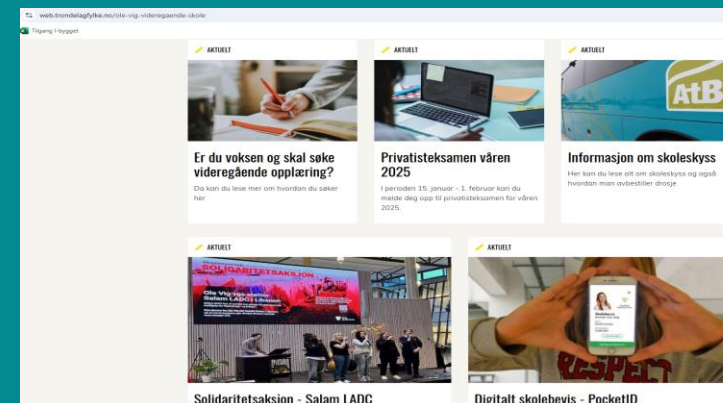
web.trondelagfylke.no/ole-vig-videregaende-skole

Tilgang i-bygget

AKTUELT

Er du voksen og skal søke videregående opplæring?

Da kan du lese mer om hvordan du søker her

AKTUELT

Privatisteksamen våren 2025

I perioden 15. januar - 1. februar kan du melde deg opp til privatisteksamen for våren 2025.

AKTUELT

AtB

Informasjon om skoleskyss

Her kan du lese alt om skoleskyss og også hvordan man avbestiller drosje

AKTUELT

SOLIDARITETSAKSJON

Ole Vig vgs er Salam LADC Libanon

AKTUELT

RESPECT

Solidaritetsaksjon - Salam LADC

Digitalt skolebevis - PocketID